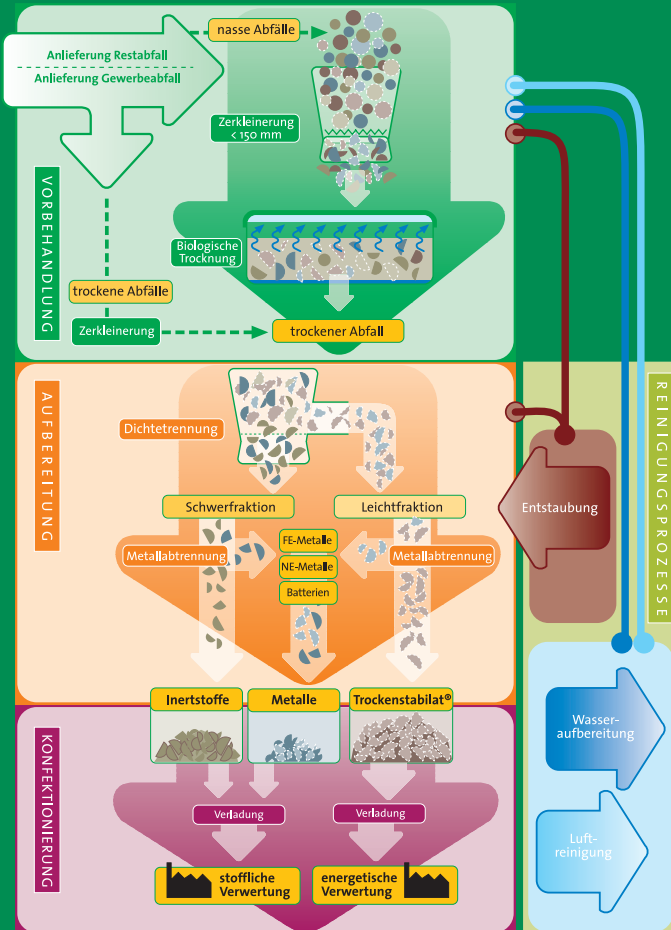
VORBEHANDLUNG

Anlieferung Restabfall
Anlieferung Gewerbeabfall

nasse Abfälle

Zerkleinerung < 150 mm

Biologische Trocknung

trockene Abfälle

Zerkleinerung

trockener Abfall

AUFBEREITUNG

Dichtetrennung

Schwerfraktion

Leichtfraktion

Metallabtrennung

FE-Metalle
NE-Metalle
Batterien

Metallabtrennung

Inertstoffe
Metalle
Trockenstabilat®

KONFEKTIONIERUNG

Verladung
Verladung

stoffliche Verwertung
energetische Verwertung

REINIGUNGSPROZESSE

Entstaubung

Wasseraufbereitung

Luftreinigung